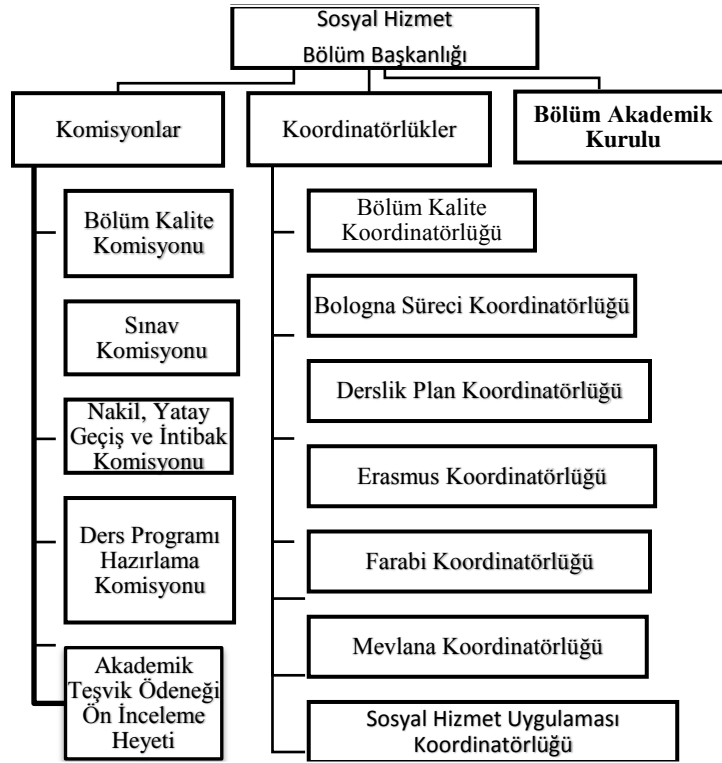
Sosyal Hizmet
Bölüm Başkanlığı

Komisyonlar

Koordinatörlükler

Bölüm Akademik Kurulu

Bölüm Kalite Komisyonu

Sınav Komisyonu

Nakil, Yatay Geçiş ve İntibak Komisyonu

Ders Programı Hazırlama Komisyonu

Akademik Teşvik Ödeneği Ön İnceleme Heyeti

Bölüm Kalite Koordinatörlüğü

Bologna Süreci Koordinatörlüğü

Derslik Plan Koordinatörlüğü

Erasmus Koordinatörlüğü

Farabi Koordinatörlüğü

Mevlana Koordinatörlüğü

Sosyal Hizmet Uygulaması Koordinatörlüğü